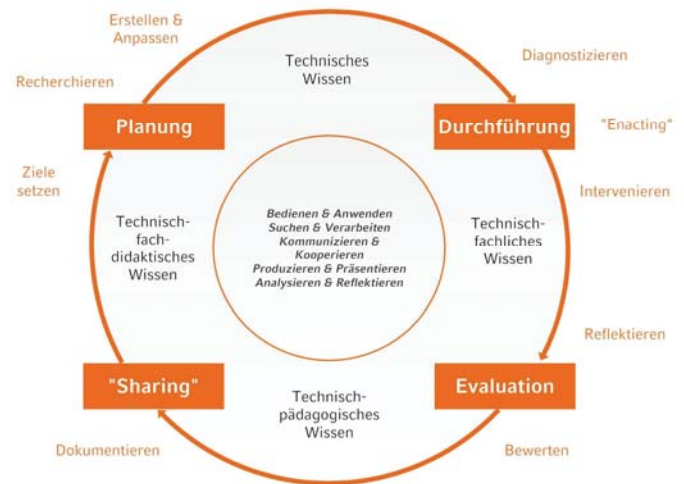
Erstellen & Anpassen

Recherchieren

Technisches Wissen

Diagnostizieren

Planung

Durchführung

"Enacting"

Ziele setzen

Intervenieren

Technisch-fach-didaktisches Wissen

Bedienen & Anwenden
Suchen & Verarbeiten
Kommunizieren & Kooperieren
Produzieren & Präsentieren
Analysieren & Reflektieren

Technisch-fachliches Wissen

Reflektieren

"Sharing"

Evaluation

Technisch-pädagogisches Wissen

Dokumentieren

Bewerten